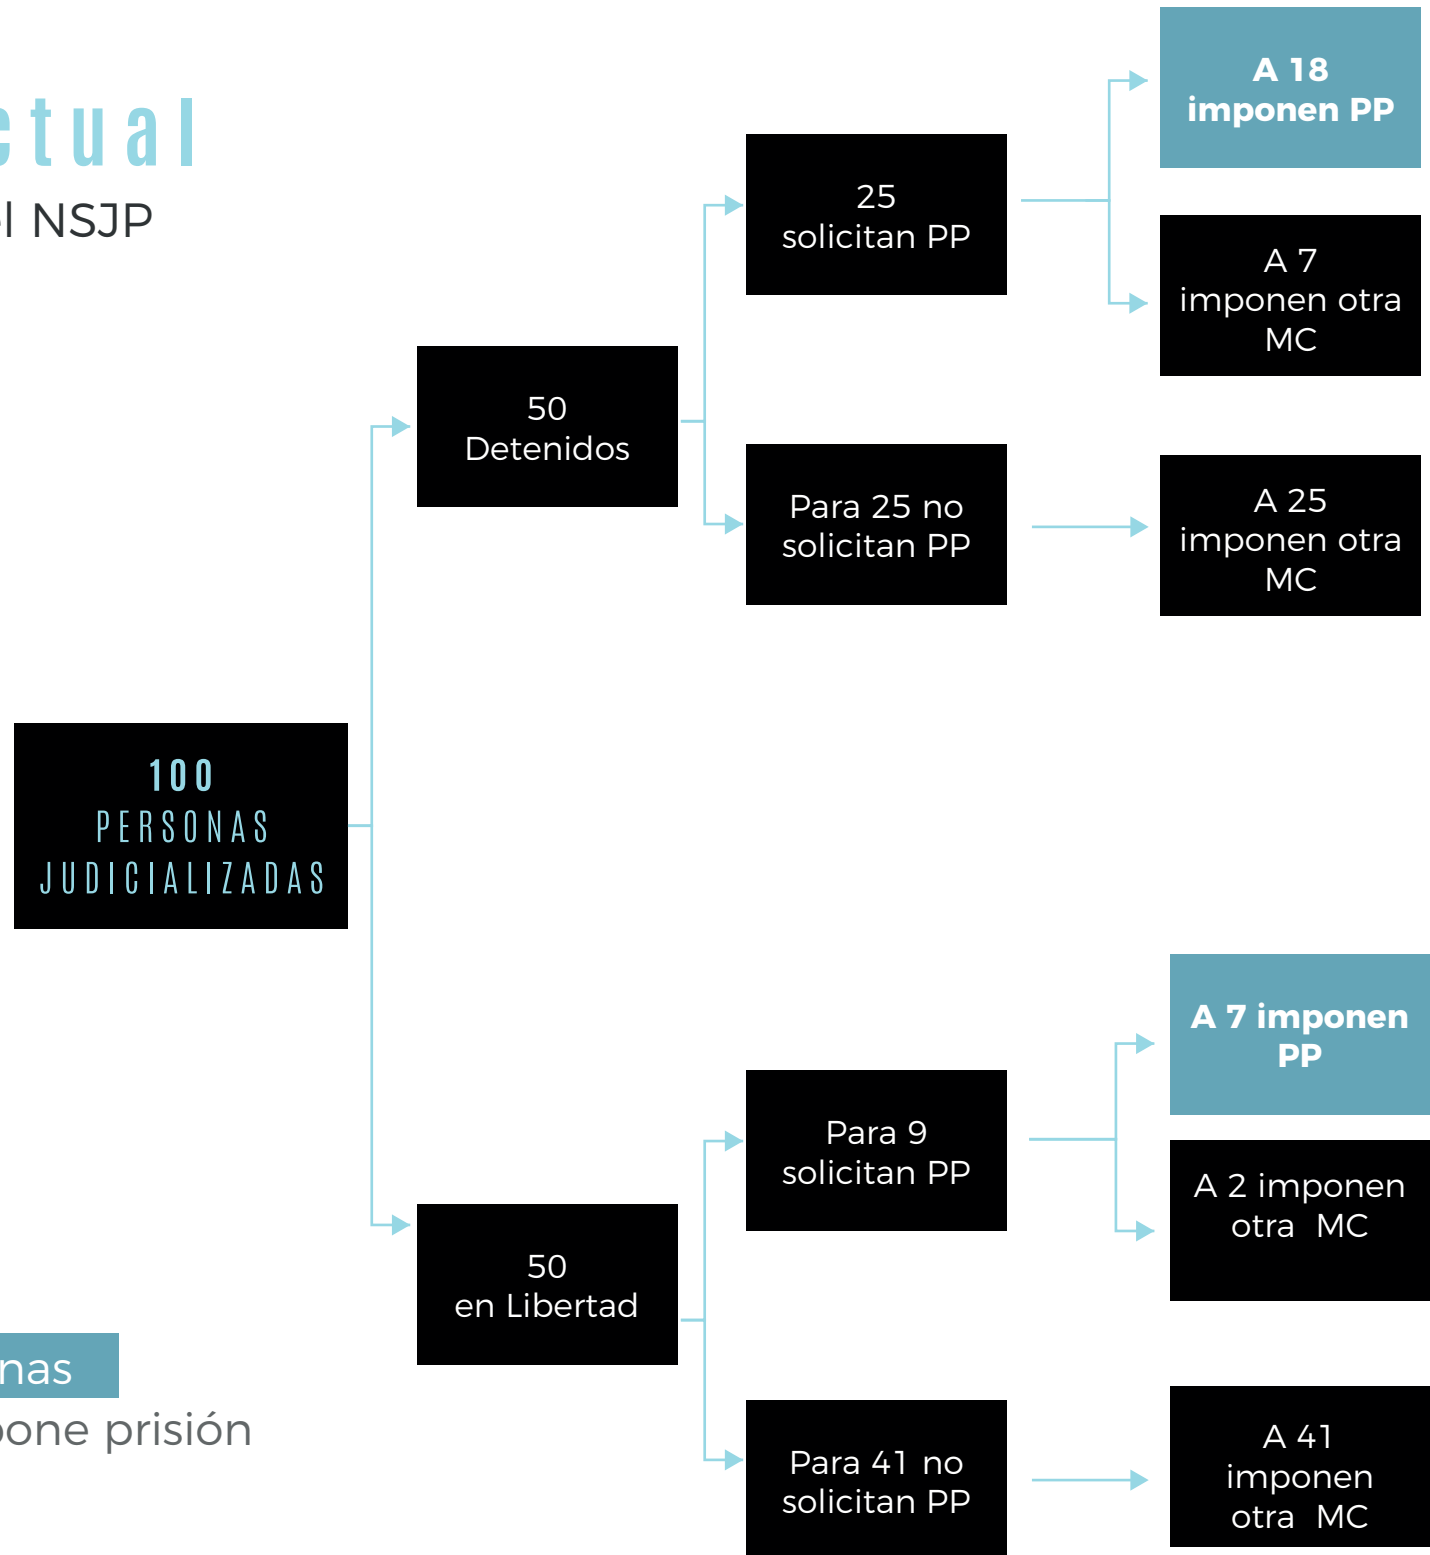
ctual
l NSJP

100
PERSONAS
JUDICIALIZADAS

50
Detenidos

25
solicitan PP

A 18
imponen PP

A 7
imponen otra MC

Para 25 no solicitan PP

A 25
imponen otra MC

50
en Libertad

Para 9
solicitan PP

A 7 imponen PP

A 2 imponen otra MC

Para 41 no solicitan PP

A 41
imponen otra MC

nas
pone prisión